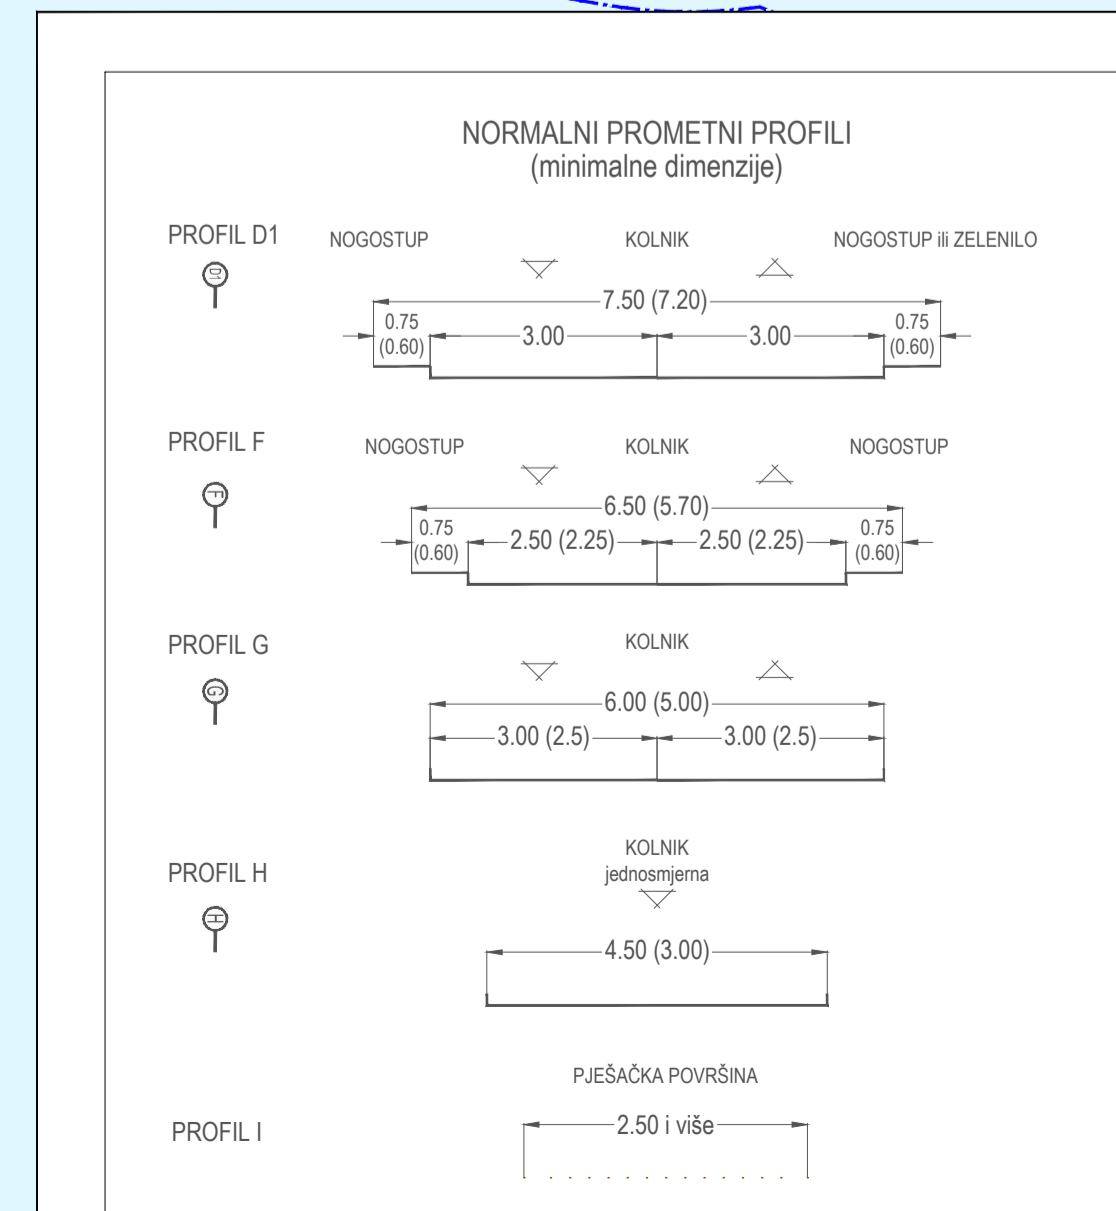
NORMALNI PROMETNI PROFILI
(minimalne dimenzije)

PROFIL D1
D1

NOGOSTUP
KOLNIK
NOGOSTUP ili ZELENILO

7.50 (7.20)
0.75 (0.60)
3.00
3.00
0.75 (0.60)

PROFIL F
F

NOGOSTUP
KOLNIK
NOGOSTUP

6.50 (5.70)
0.75 (0.60)
2.50 (2.25)
2.50 (2.25)
0.75 (0.60)

PROFIL G
G

KOLNIK

6.00 (5.00)
3.00 (2.5)
3.00 (2.5)

PROFIL H
H

KOLNIK
jednosmjerna

4.50 (3.00)

PJEŠAČKA POVRŠINA

PROFIL I

2.50 i više